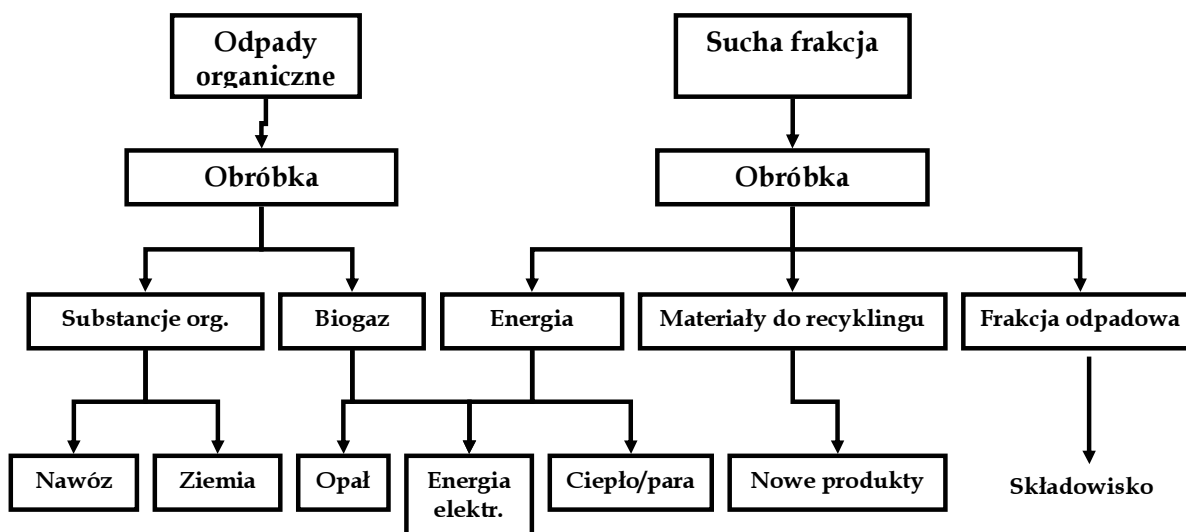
Odpady organiczne

Sucha frakcja

Obróbka

Obróbka

Substancje org.

Biogaz

Energia

Materiały do recyklingu

Frakcja odpadowa

Nawóz

Ziemia

Opał

Energia elektr.

Ciepło/para

Nowe produkty

Składowisko